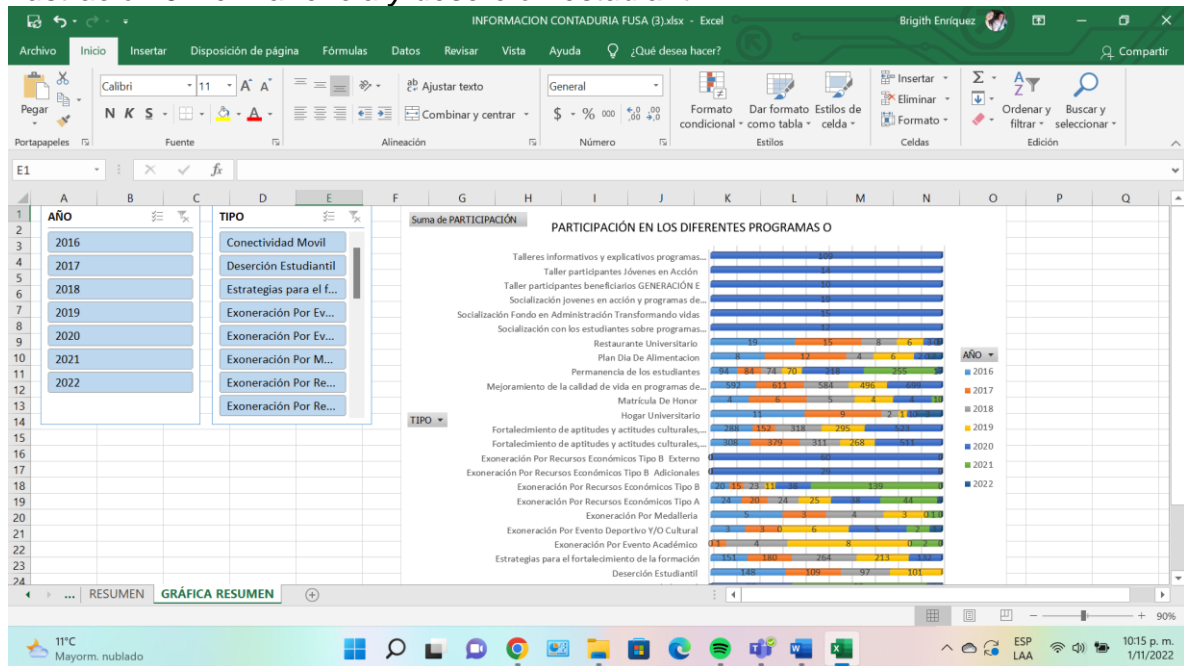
INFORMACION CONTADURIA FUSA (3).xlsx - Excel
Brigith Enriquez

Archivo Inicio Insertar Disposición de página Fórmulas Datos Revisar Vista Ayuda ¿Qué desea hacer? Compartir

Pegar
Portapapeles
Calibri 11 A A
N K S
Fuente
Ajustar texto
Combinar y centrar
Alineación
General
$ % 000
Número
Formato condicional
Dar formato como tabla
Estilos de celda
Estilos
Insertar
Eliminar
Formato
Celdas
Ordenar y filtrar
Buscar y seleccionar
Edición

E1 fx

A B C D E F G H I J K L M N O P Q

AÑO
2016
2017
2018
2019
2020
2021
2022

TIPO
Conectividad Movil
Deserción Estudiantil
Estrategias para el f...
Exoneración Por Ev...
Exoneración Por Ev...
Exoneración Por M...
Exoneración Por Re...
Exoneración Por Re...

Suma de PARTICIPACIÓN
PARTICIPACIÓN EN LOS DIFERENTES PROGRAMAS O

Talleres informativos y explicativos programas... 109
Taller participantes Jóvenes en Acción 14
Taller participantes beneficiarios GENERACIÓN E 10
Socialización jovenes en acción y programas de... 19
Socialización Fondo en Administración Transformando vidas 15
Socialización con los estudiantes sobre programas... 12
Restaurante Universitario 19 15 8 6 3 0
Plan Dia De Alimentacion 8 12 4 6 3 1 2
Permanencia de los estudiantes 94 84 74 70 218 255 9
Mejoramiento de la calidad de vida en programas de... 597 611 584 496 699
Matrícula De Honor 4 6 5 4 4 10
Hogar Universitario 11 9 2 1 4 0 3
Fortalecimiento de aptitudes y actitudes culturales,... 288 152 318 295 533
Fortalecimiento de aptitudes y actitudes culturales,... 308 379 311 268 531
Exoneración Por Recursos Económicos Tipo B Externo 60
Exoneración Por Recursos Económicos Tipo B Adicionales 29
Exoneración Por Recursos Económicos Tipo B 20 15 23 11 38 139
Exoneración Por Recursos Económicos Tipo A 24 20 24 25 38 44
Exoneración Por Medalleria 5 3 4 3 0 1 0
Exoneración Por Evento Deportivo Y/O Cultural 3 3 0 6 5 2 8
Exoneración Por Evento Académico 0 1 4 8 0 2 0
Estrategias para el fortalecimiento de la formación 151 180 264 213 132
Deserción Estudiantil 148 109 97 101

TIPO
AÑO
2016
2017
2018
2019
2020
2021
2022

... RESUMEN GRÁFICA RESUMEN

90%

11°C Mayorm. nublado
ESP LAA
10:15 p. m. 1/11/2022